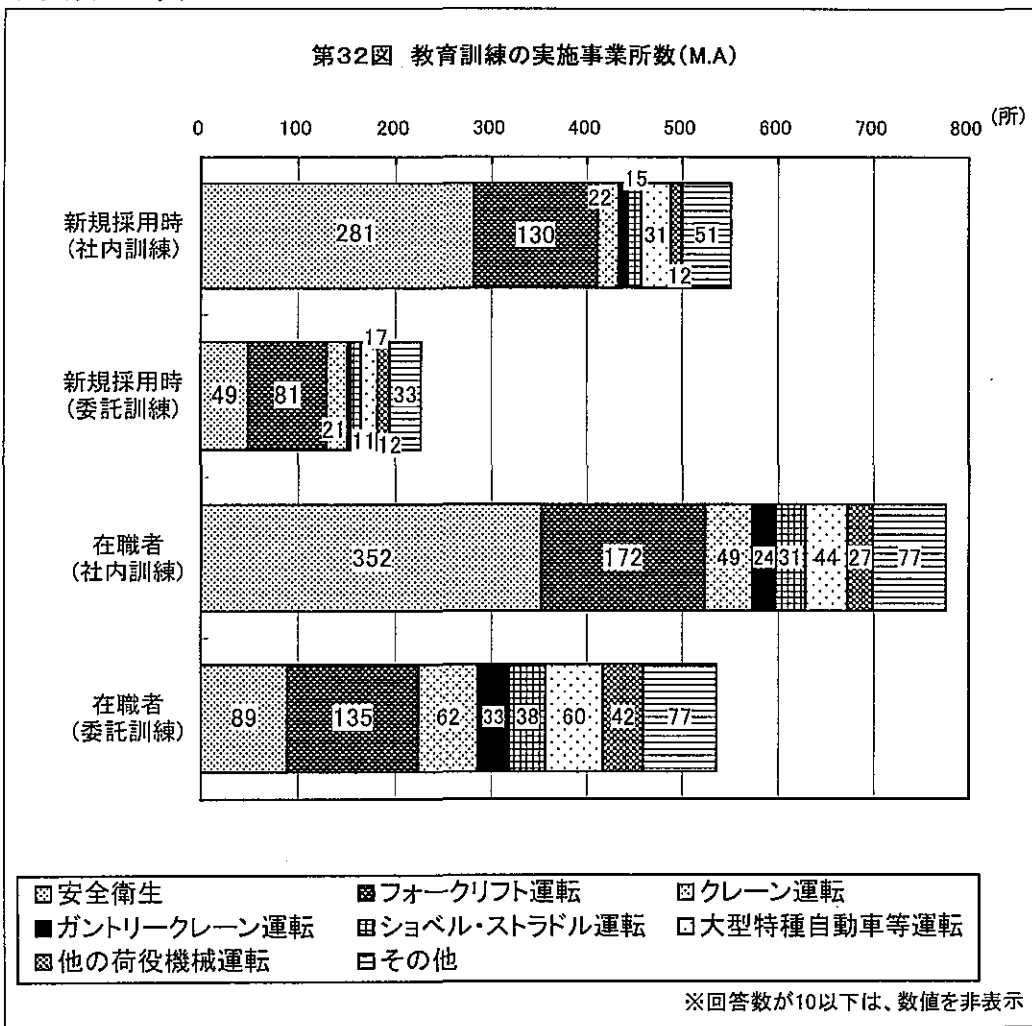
第32図 教育訓練の実施事業所数(M.A)

0 100 200 300 400 500 600 700 800 (所)

新規採用時（社内訓練） 281 130 22 15 31 12 51

新規採用時（委託訓練） 49 81 21 11 17 12 33

在職者（社内訓練） 352 172 49 24 31 44 27 77

在職者（委託訓練） 89 135 62 33 38 60 42 77

安全衛生
フォークリフト運転
クレーン運転
ガントリークレーン運転
ショベル・ストラドル運転
大型特種自動車等運転
他の荷役機械運転
その他

※回答数が10以下は、数値を非表示